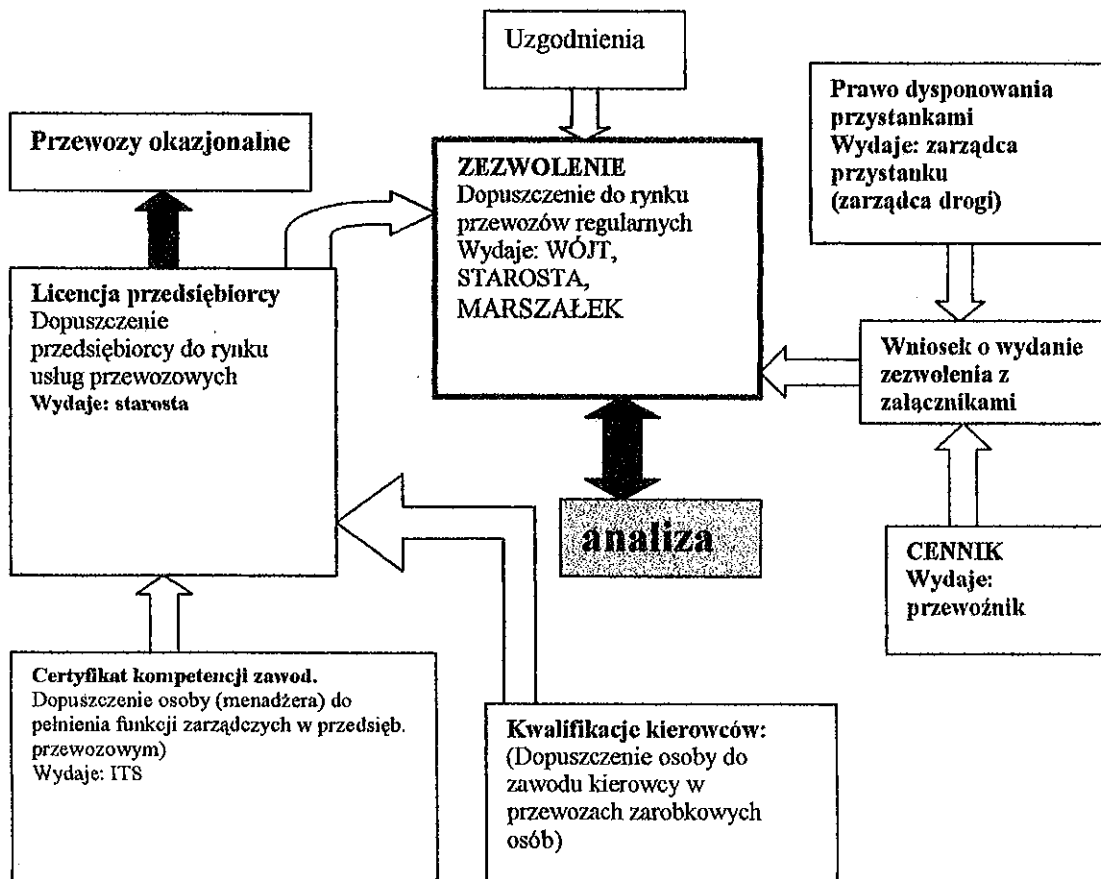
Uzgodnienia

Prawo dysponowania przystankami
Wydaje: zarządca przystanku (zarządca drogi)

Przewozy okazjonalne

ZEZWOLENIE
Dopuszczenie do rynku przewozów regularnych
Wydaje: WÓJT, STAROSTA, MARSZAŁEK

Licencja przedsiębiorcy
Dopuszczenie przedsiębiorcy do rynku usług przewozowych
Wydaje: starosta

Wniosek o wydanie zezwolenia z załącznikami

analiza

CENNIK
Wydaje: przewoźnik

Certyfikat kompetencji zawod.
Dopuszczenie osoby (menadżera) do pełnienia funkcji zarządczych w przedsięb. przewozowym)
Wydaje: ITS

Kwalifikacje kierowców:
(Dopuszczenie osoby do zawodu kierowcy w przewozach zarobkowych osób)